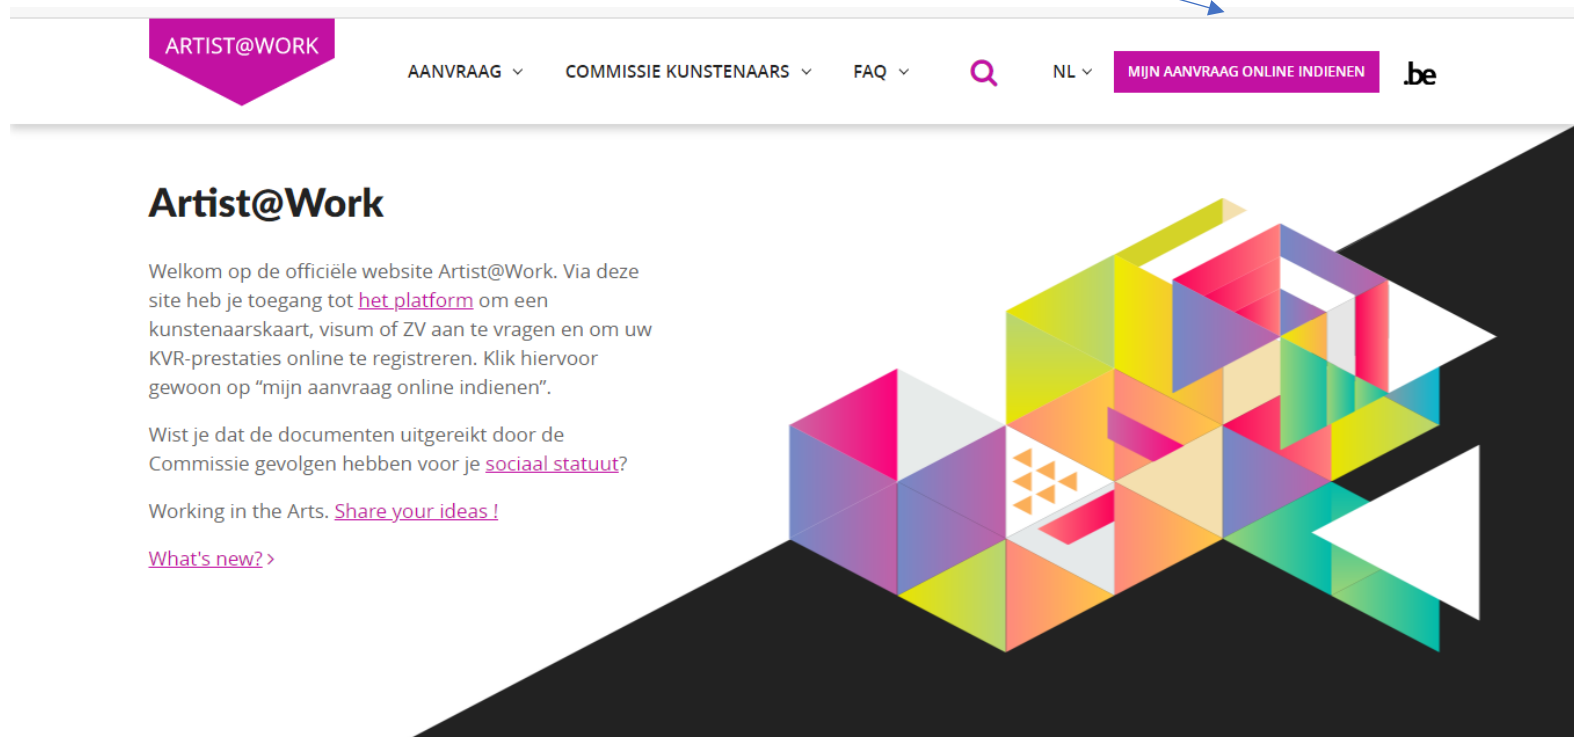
ARTIST@WORK

AANVRAAG COMMISSIE KUNSTENAARS FAQ NL MIJN AANVRAAG ONLINE INDIENEN .be

Artist@Work

Welkom op de officiële website Artist@Work. Via deze site heb je toegang tot het platform om een kunstenaarskaart, visum of ZV aan te vragen en om uw KVR-prestaties online te registreren. Klik hiervoor gewoon op "mijn aanvraag online indienen".

Wist je dat de documenten uitgereikt door de Commissie gevolgen hebben voor je sociaal statuut?

Working in the Arts. Share your ideas !

What's new? ›